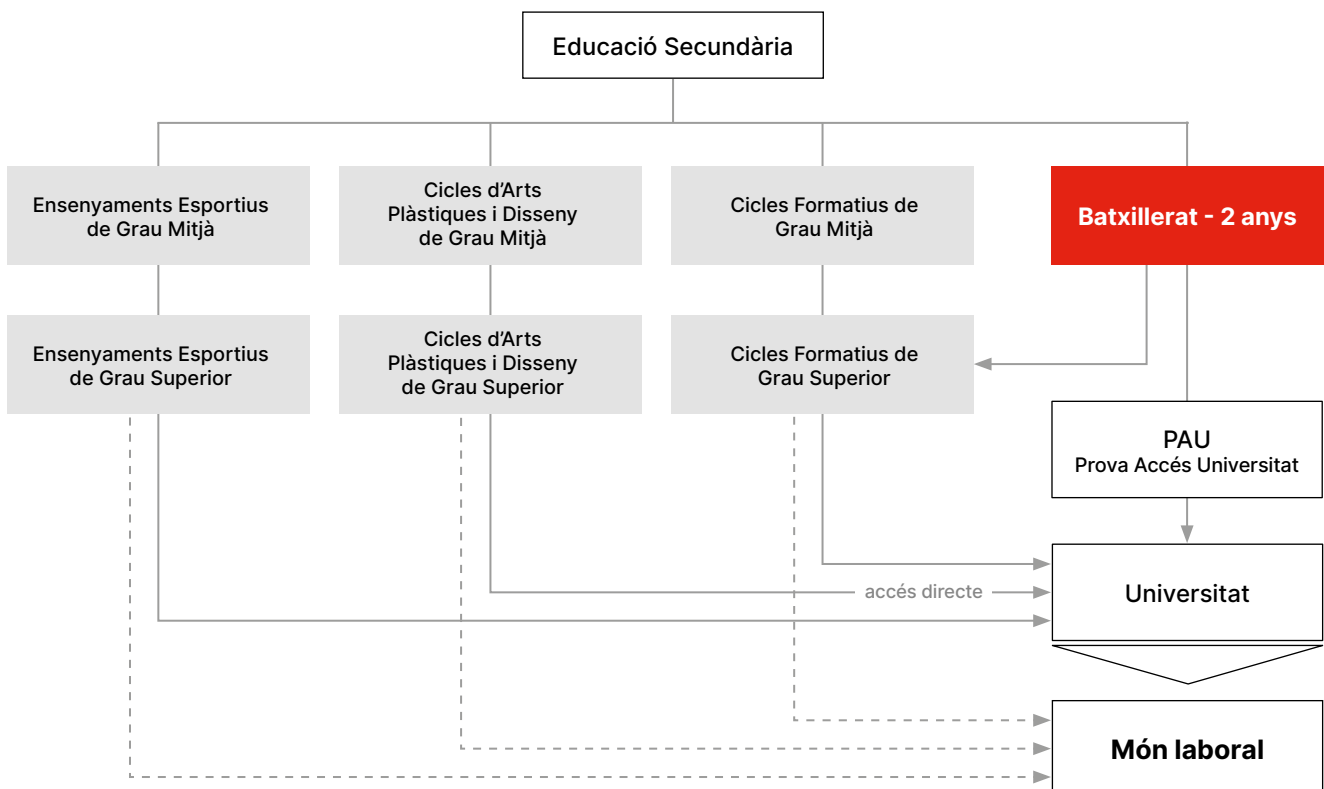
Educació Secundària

Ensenyaments Esportius de Grau Mitjà

Cicles d'Arts Plàstiques i Disseny de Grau Mitjà

Cicles Formatius de Grau Mitjà

Batxillerat - 2 anys

Ensenyaments Esportius de Grau Superior

Cicles d'Arts Plàstiques i Disseny de Grau Superior

Cicles Formatius de Grau Superior

PAU
Prova Accés Universitat

accés directe

Universitat

Món laboral